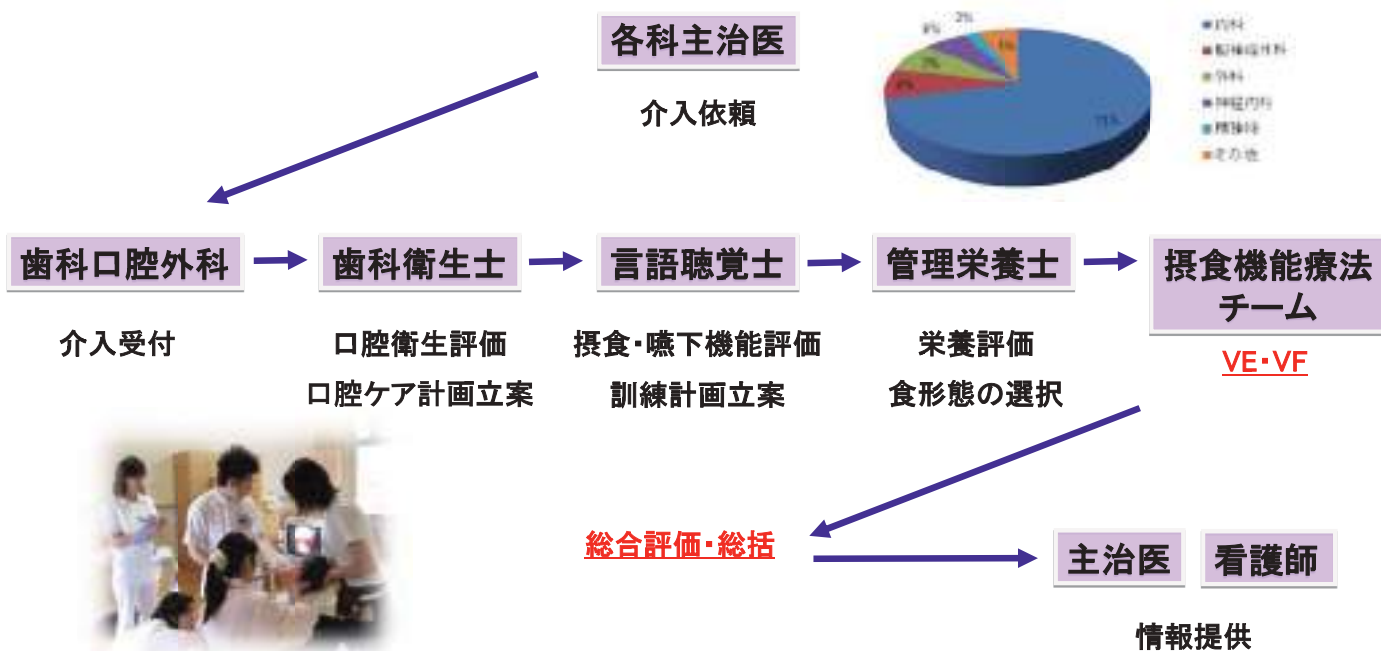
各科主治医

介入依頼

2%

8%

7%

8%

4%

71%

内科

脳神経外科

外科

神経内科

循環器

その他

歯科口腔外科

介入受付

歯科衛生士

口腔衛生評価
口腔ケア計画立案

言語聴覚士

摂食・嚥下機能評価
訓練計画立案

管理栄養士

栄養評価
食形態の選択

摂食機能療法チーム

VE・VF

総合評価・総括

主治医

看護師

情報提供